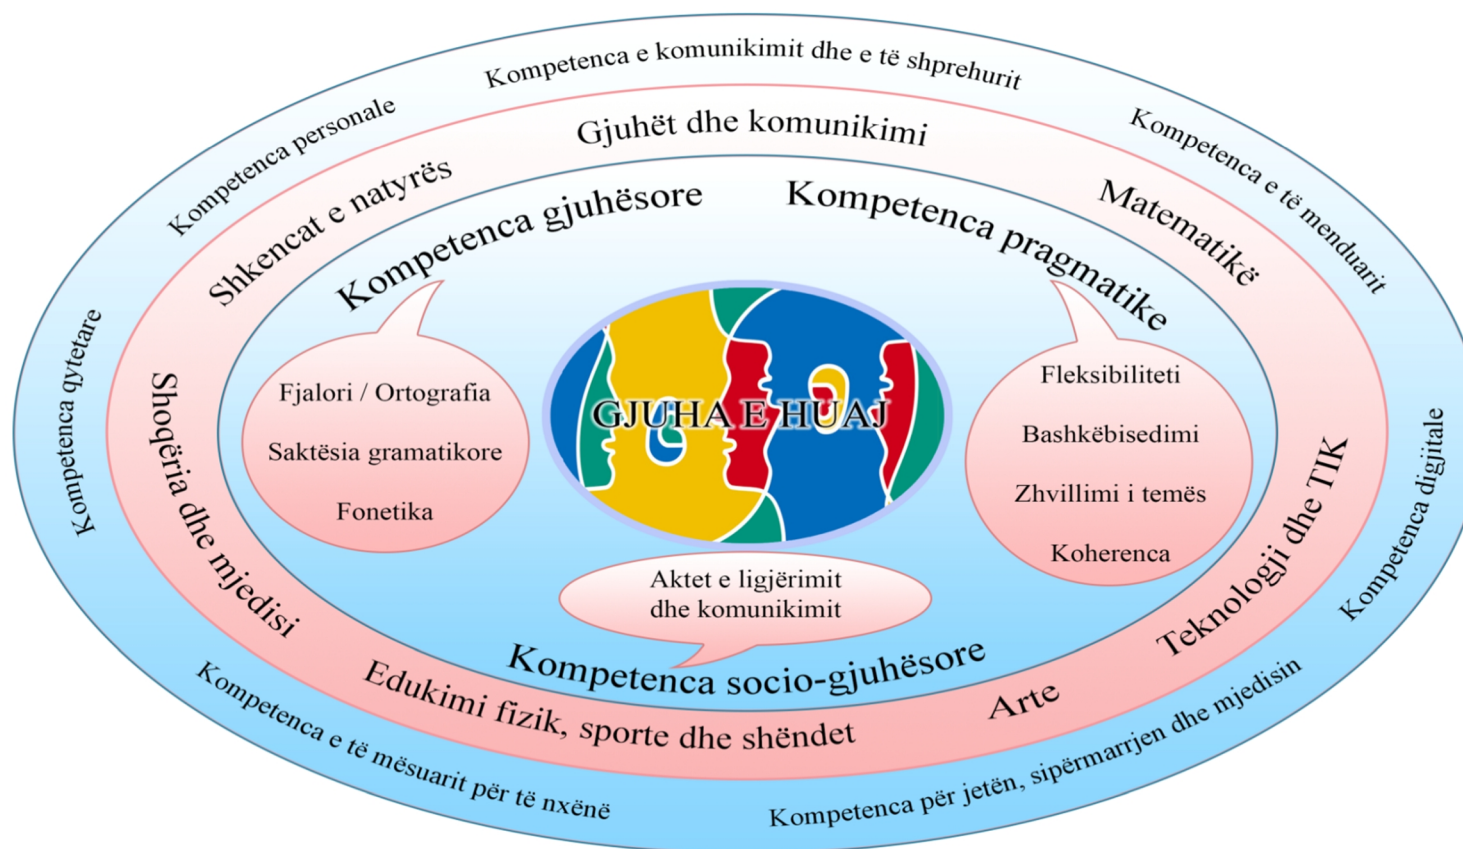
Kompetenca e komunikimit dhe e të shprehurit

Kompetenca personale

Kompetenca e të menduarit

Gjuhët dhe komunikimi

Shkencat e natyrës

Matematikë

Kompetenca gjuhësore

Kompetenca pragmatike

Kompetenca qytetare

Fjalori / Ortografia

Saktësia gramatikore

Fonetika

GJUHA E HUAJ

Fleksibiliteti

Bashkëbisedimi

Zhvillimi i temës

Koherenca

Kompetenca digjitale

Shoqëria dhe mjedisi

Teknologji dhe TIK

Aktet e ligjërimit dhe komunikimit

Kompetenca socio-gjuhësore

Edukimi fizik, sporte dhe shëndet

Arte

Kompetenca e të mësuarit për të nxënë

Kompetenca për jetën, sipërmarrjen dhe mjedisin